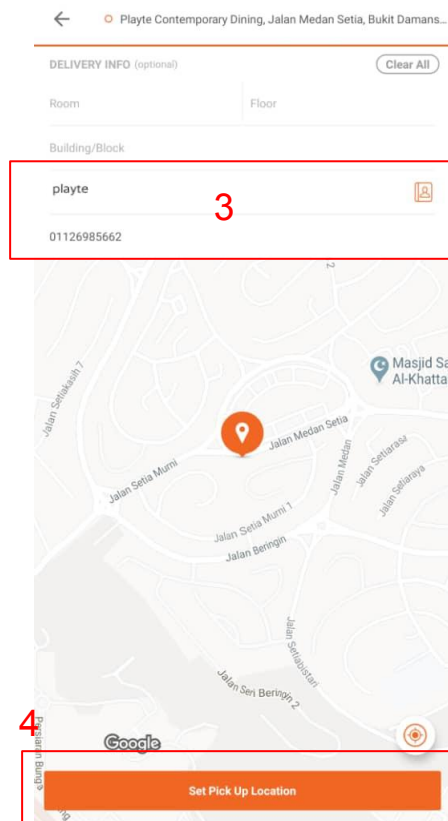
Playte Contemporary Dining, Jalan Medan Setia, Bukit Damans...

DELIVERY INFO (optional)

Clear All

Room

Floor

Building/Block

playte

3

01126985662

Masjid Sa Al-Khatta

Jalan Setiakasih 7

Jalan Medan Setia

Jalan Setia Murni

Jalan Medan

Jalan Setiarasa

Jalan Setiaraya

Jalan Setia Murni 1

Jalan Beringin

Jalan Setiabistari

Jalan Seri Beringin 2

4

Persiaran Bung

Google

Set Pick Up Location